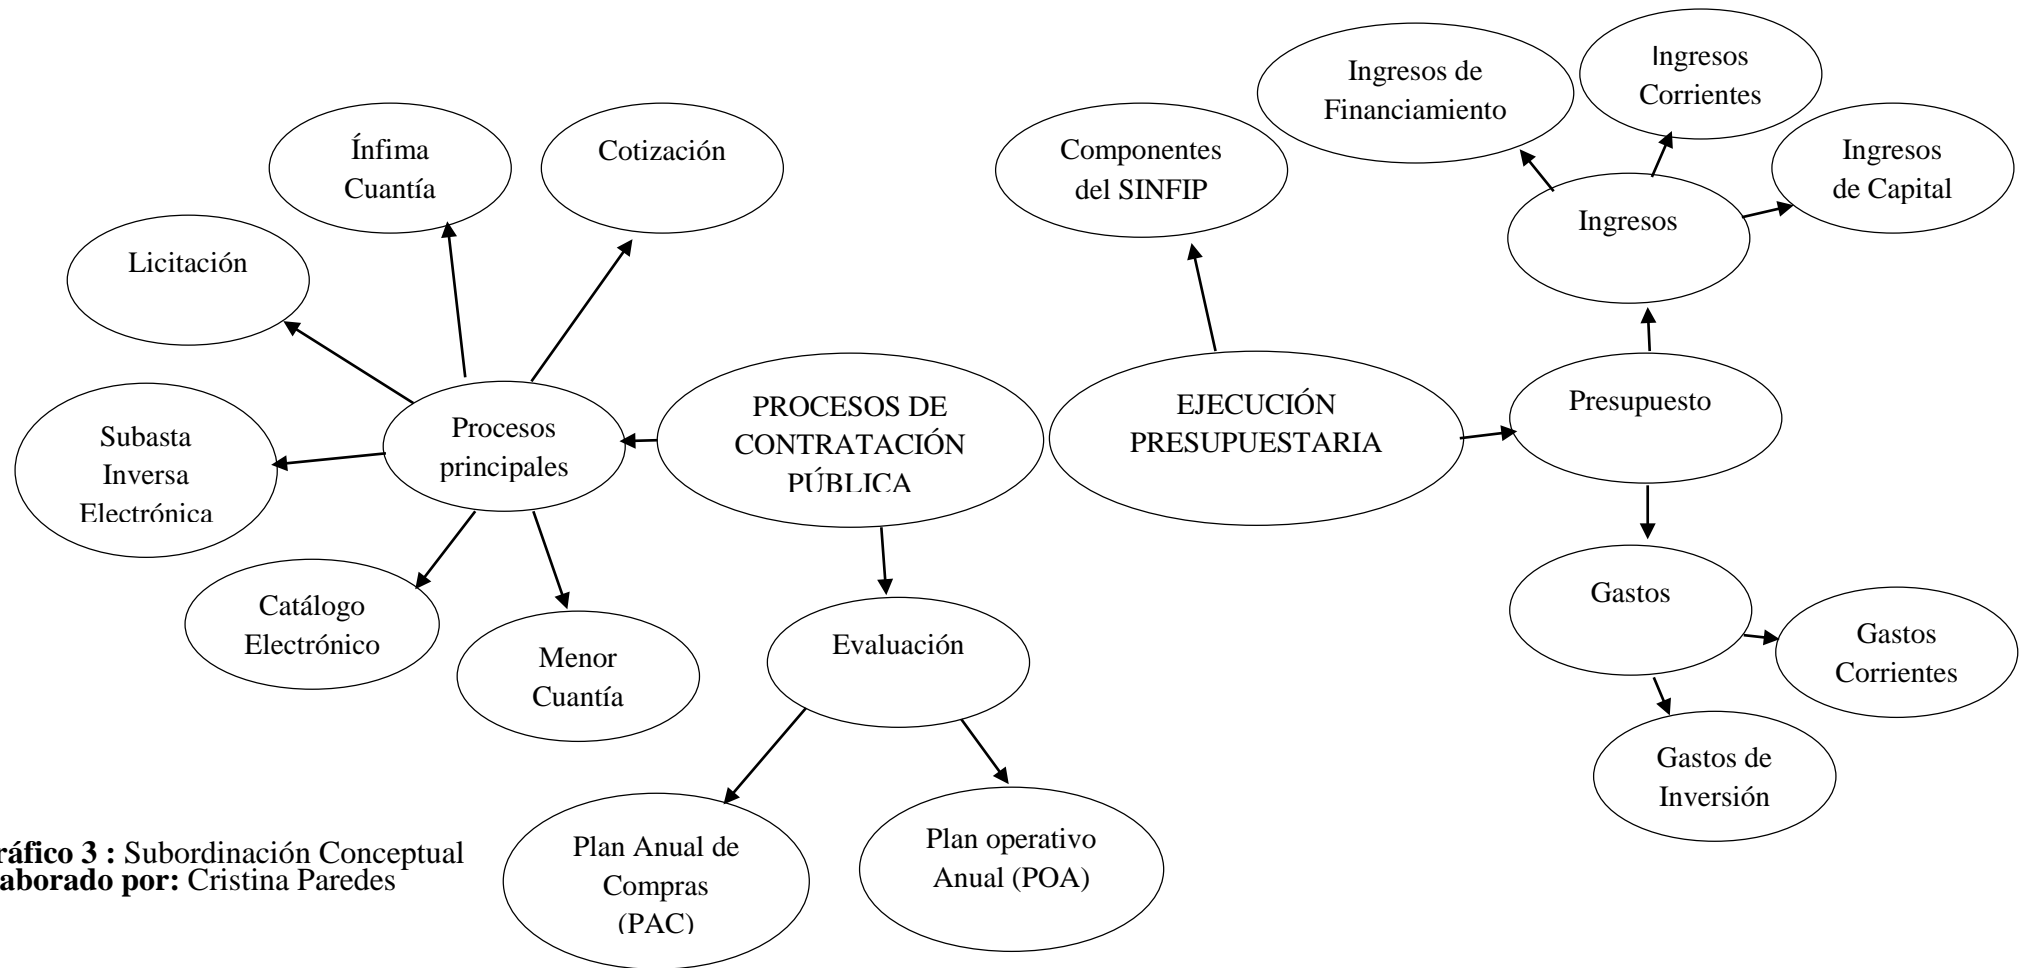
Ínfima Cuantía

Cotización

Licitación

Subasta Inversa Electrónica

Procesos principales

PROCESOS DE CONTRATACIÓN PÚBLICA

Catálogo Electrónico

Menor Cuantía

Evaluación

Plan Anual de Compras (PAC)

Plan operativo Anual (POA)

Componentes del SINFIP

EJECUCIÓN PRESUPUESTARIA

Ingresos de Financiamiento

Ingresos Corrientes

Ingresos de Capital

Ingresos

Presupuesto

Gastos

Gastos Corrientes

Gastos de Inversión

ráfico 3 : Subordinación Conceptual
aborado por: Cristina Paredes